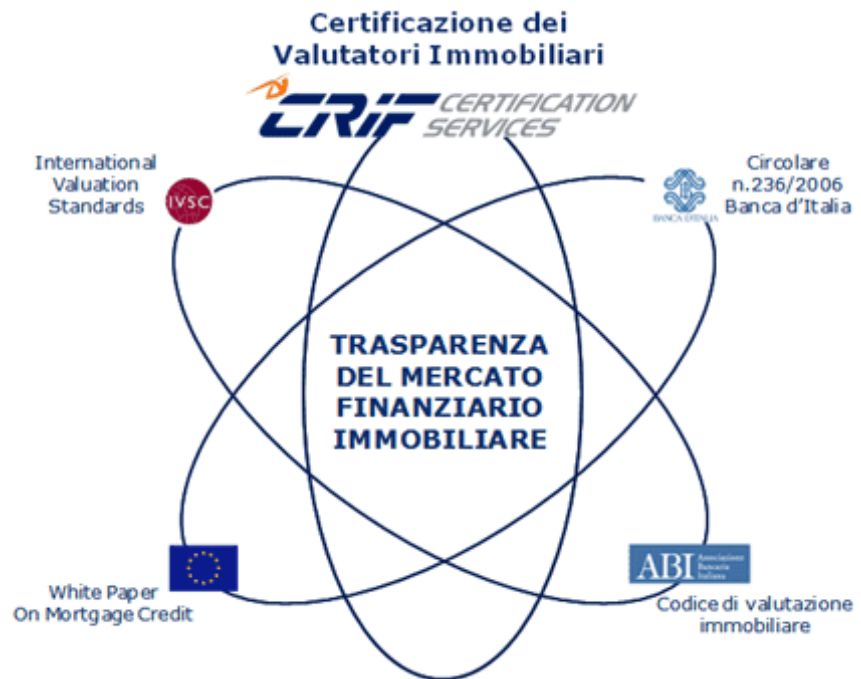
Certificazione dei Valutatori Immobiliari

CRIF CERTIFICATION SERVICES

International Valuation Standards

IVSC

Circolare n.236/2006 Banca d'Italia

BANCA D'ITALIA

TRASPARENZA DEL MERCATO FINANZIARIO IMMOBILIARE

White Paper On Mortgage Credit

ABI Associazione Bancaria Italiana

Codice di valutazione immobiliare